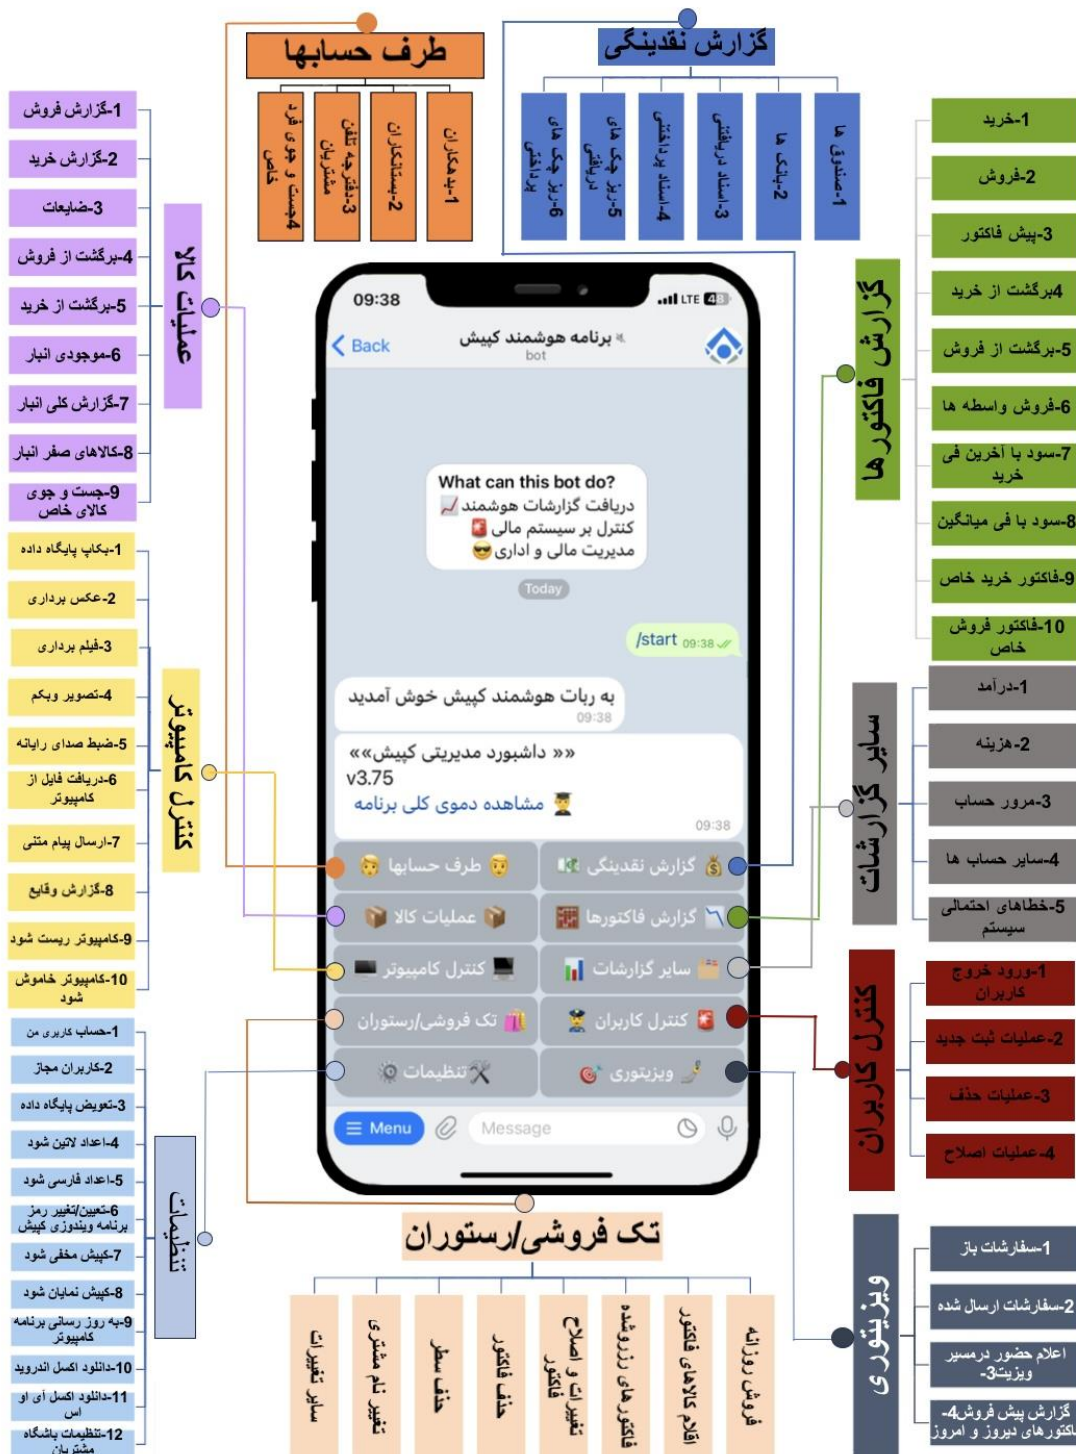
طرف حسابها

1-بدهکاران
2-بستانکاران
3-دفترچه تلفن مشتریان
4-جست و جوی فرد خاص

گزارش نقدینگی

1-صندوق ها
2-بانک ها
3-اسناد دریافتنی
4-اسناد پرداختنی
5-ریز چک های دریافتی
6-ریز چک های پرداختی

عملیات کالا

1-گزارش فروش
2-گزارش خرید
3-ضایعات
4-برگشت از فروش
5-برگشت از خرید
6-موجودی انبار
7-گزارش کلی انبار
8-کالاهای صفر انبار
9-جست و جوی کالای خاص

گزارش فاکتورها

1-خرید
2-فروش
3-پیش فاکتور
4برگشت از خرید
5-برگشت از فروش
6-فروش واسطه ها
7-سود با آخرین فی خرید
8-سود با فی میانگین
9-فاکتور خرید خاص
10-فاکتور فروش خاص

کنترل کامپیوتر

1-بکاپ پایگاه داده
2-عکس برداری
3-فیلم برداری
4-تصویر وبکم
5-ضبط صدای رایانه
6-دریافت فایل از کامپیوتر
7-ارسال پیام متنی
8-گزارش وقایع
9-کامپیوتر ریست شود
10-کامپیوتر خاموش شود

سایر گزارشات

1-درآمد
2-هزینه
3-مرور حساب
4-سایر حساب ها
5-خطاهای احتمالی سیستم

کنترل کاربران

1-ورود خروج کاربران
2-عملیات ثبت جدید
3-عملیات حذف
4-عملیات اصلاح

تنظیمات

1-حساب کاربری من
2-کاربران مجاز
3-تعویض پایگاه داده
4-اعداد لاتین شود
5-اعداد فارسی شود
6-تعیین/تغییر رمز برنامه ویندوزی کیپش
7-کیپش مخفی شود
8-کیپش نمایان شود
9-به روز رسانی برنامه کامپیوتر
10-دانلود اکسل اندروید
11-دانلود اکسل آی او اس
12-تنظیمات باشگاه مشتریان

ویزیتوری

1-سفارشات باز
2-سفارشات ارسال شده
اعلام حضور درمسیر ویزیت-3
گزارش پیش فروش-4 فاکتورهای دیروز و امروز

تک فروشی/رستوران

فروش روزانه
اقلام کالاهای فاکتور
فاکتورهای زدروشده
تغییرات و اصلاح فاکتور
حذف فاکتور
حذف سطر
تغییر نام مشتری
سایر تغییرات

09:38
LTE 48
Back
برنامه هوشمند کیپش
bot
What can this bot do?
دریافت گزارشات هوشمند
کنترل بر سیستم مالی
مدیریت مالی و اداری
Today
/start 09:38
به ربات هوشمند کیپش خوش آمدید
09:38
«« داشبورد مدیریتی کیپش»»
v3.75
مشاهده دموی کلی برنامه
09:38
طرف حسابها
گزارش نقدینگی
عملیات کالا
گزارش فاکتورها
کنترل کامپیوتر
سایر گزارشات
تک فروشی/رستوران
کنترل کاربران
تنظیمات
ویزیتوری
Menu
Message